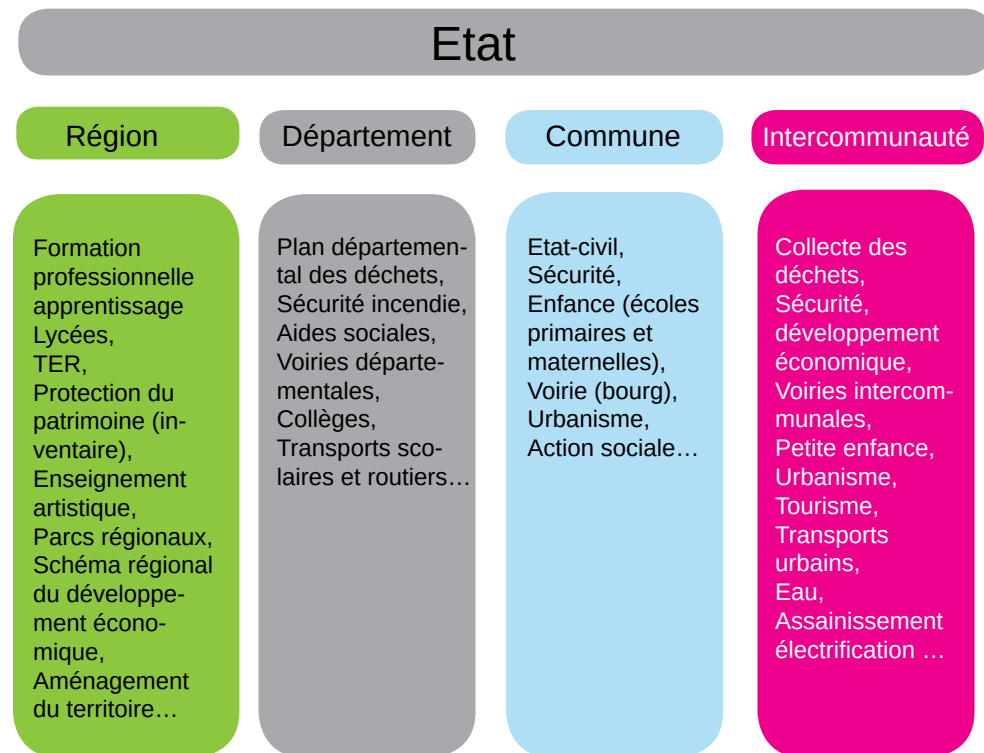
Etat

Région

Département

Commune

Intercommunauté

Formation professionnelle apprentissage Lycées, TER, Protection du patrimoine (inventaire), Enseignement artistique, Parcs régionaux, Schéma régional du développement économique, Aménagement du territoire…

Plan départemental des déchets, Sécurité incendie, Aides sociales, Voiries départementales, Collèges, Transports scolaires et routiers…

Etat-civil, Sécurité, Enfance (écoles primaires et maternelles), Voirie (bourg), Urbanisme, Action sociale…

Collecte des déchets, Sécurité, développement économique, Voiries intercommunales, Petite enfance, Urbanisme, Tourisme, Transports urbains, Eau, Assainissement électrification …